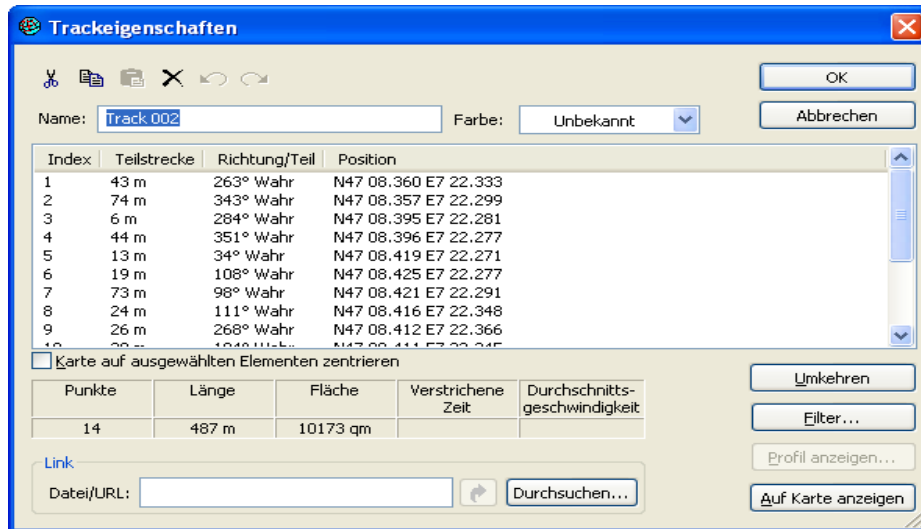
Trackeigenschaften

OK

Name: Track 002

Farbe: Unbekannt

Abbrechen

| Index | Teilstrecke | Richtung/Teil | Position |
|---|---|---|---|
| 1 | 43 m | 263° Wahr | N47 08.360 E7 22.333 |
| 2 | 74 m | 343° Wahr | N47 08.357 E7 22.299 |
| 3 | 6 m | 284° Wahr | N47 08.395 E7 22.281 |
| 4 | 44 m | 351° Wahr | N47 08.396 E7 22.277 |
| 5 | 13 m | 34° Wahr | N47 08.419 E7 22.271 |
| 6 | 19 m | 108° Wahr | N47 08.425 E7 22.277 |
| 7 | 73 m | 98° Wahr | N47 08.421 E7 22.291 |
| 8 | 24 m | 111° Wahr | N47 08.416 E7 22.348 |
| 9 | 26 m | 268° Wahr | N47 08.412 E7 22.366 |
| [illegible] | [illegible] | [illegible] | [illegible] |

Karte auf ausgewählten Elementen zentrieren

| Punkte | Länge | Fläche | Verstrichene Zeit | Durchschnitts-geschwindigkeit |
|---|---|---|---|---|
| 14 | 487 m | 10173 qm | | |

Umkehren

Filter...

Profil anzeigen...

Link

Datei/URL:

Durchsuchen...

Auf Karte anzeigen